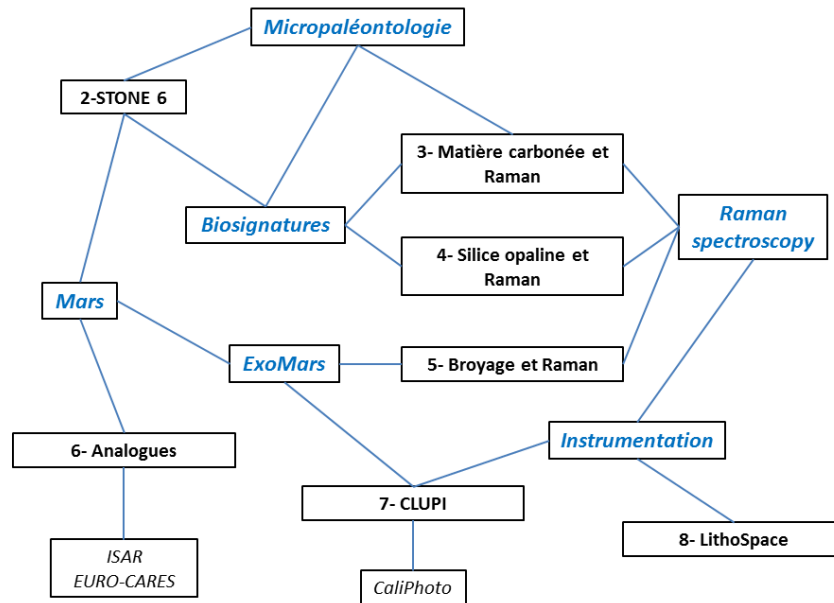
Micropaléontologie

2-STONE 6

3- Matière carbonée et Raman

Biosignatures

Raman spectroscopy

4- Silice opaline et Raman

Mars

ExoMars

5- Broyage et Raman

Instrumentation

6- Analogues

7- CLUPI

8- LithoSpace

ISAR
EURO-CARES

CaliPhoto